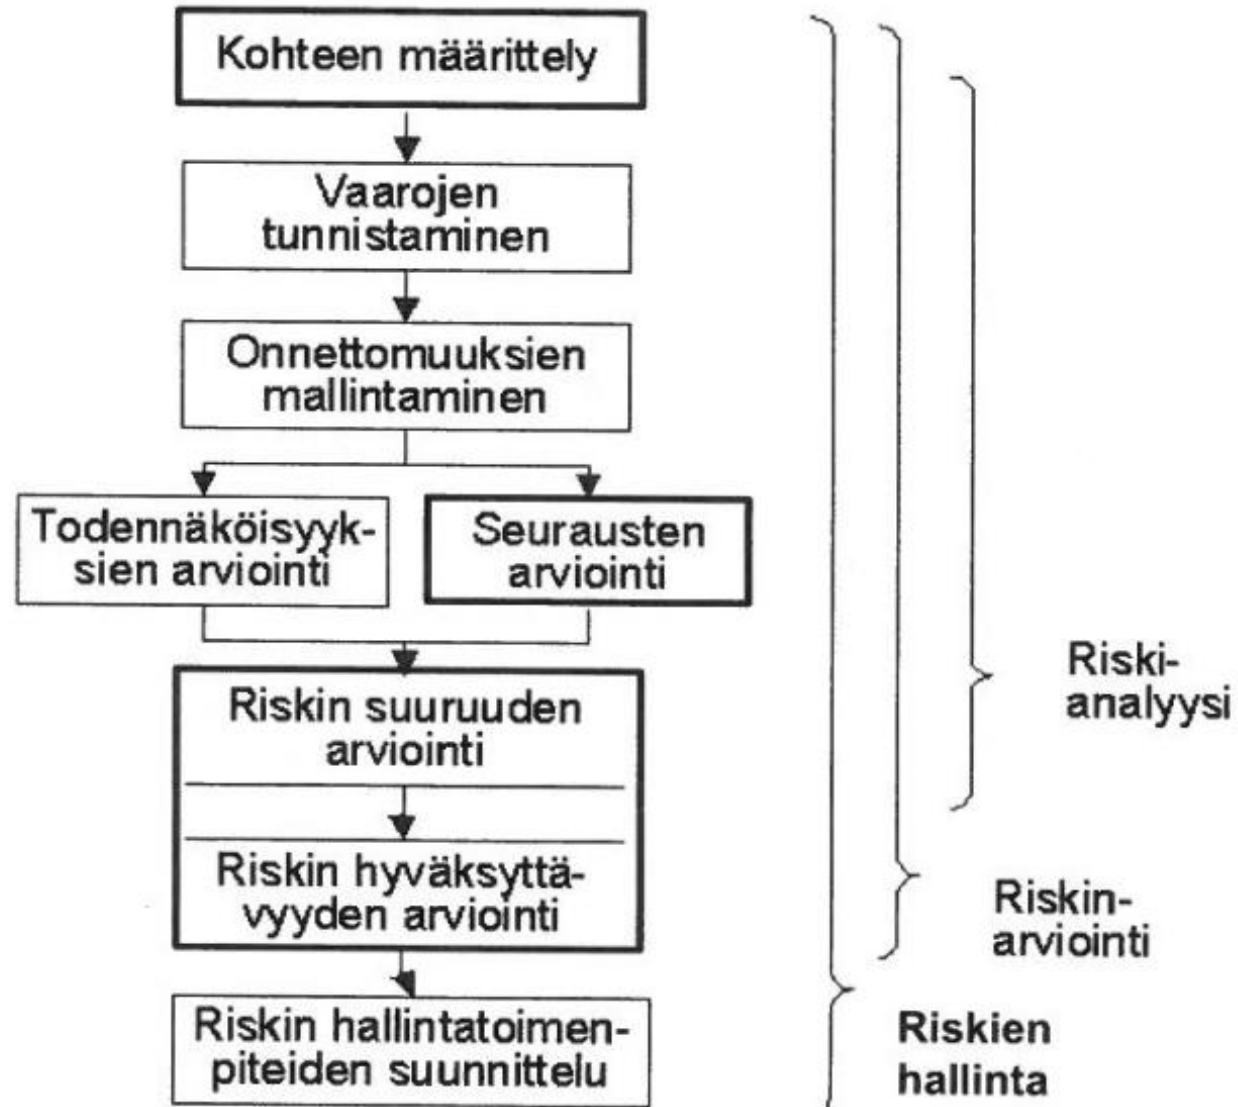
Kohteen määrittely

Vaarojen tunnistaminen

Onnettomuuksien mallintaminen

Todennäköisyyksien arviointi

Seurausten arviointi

Riskin suuruuden arviointi

Riskin hyväksyttävyyden arviointi

Riskin hallintatoimenpiteiden suunnittelu

Riski-analyysi

Riskin-arviointi

Riskien hallinta